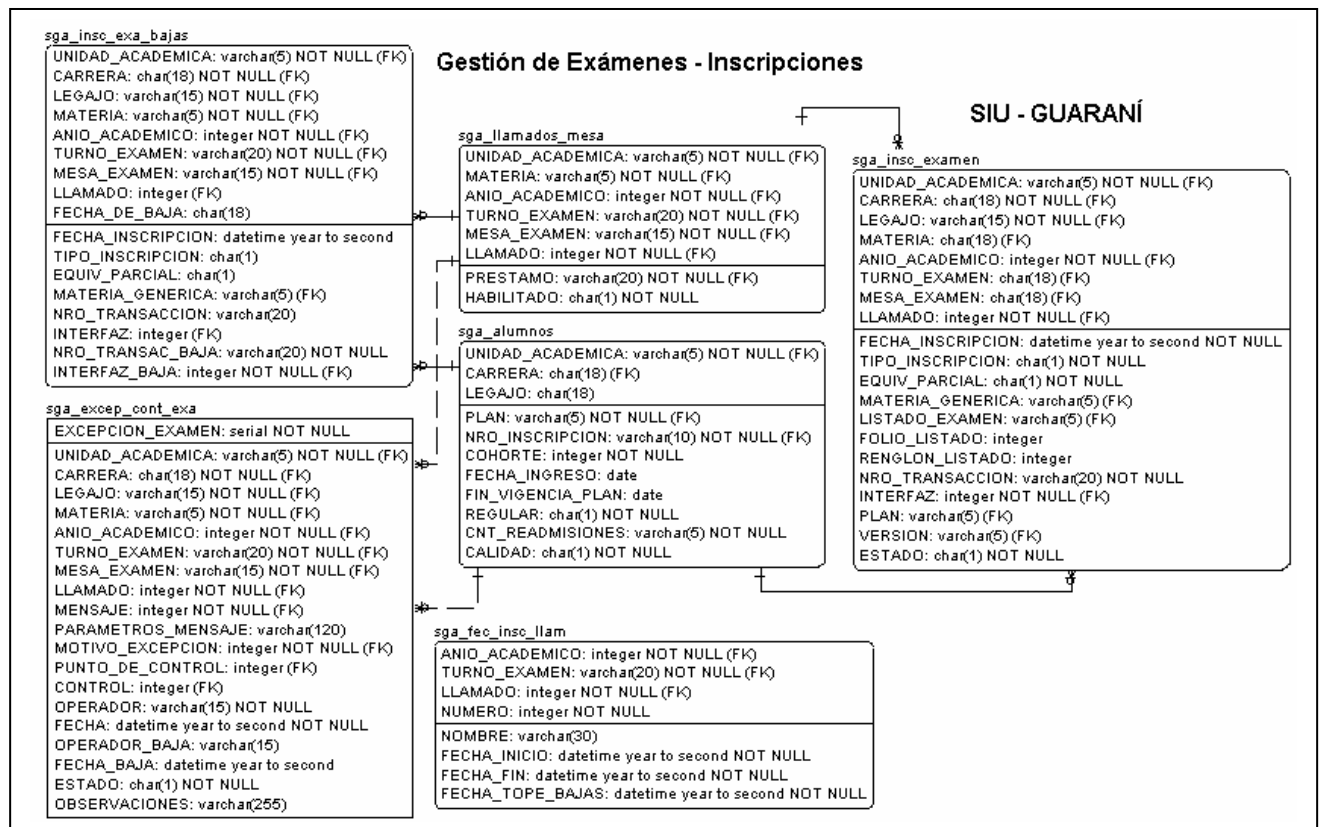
Gestión de Exámenes - Inscripciones

SIU - GUARANÍ

sga_insc_exa_bajas
UNIDAD_ACADEMICA: varchar(5) NOT NULL (FK)
CARRERA: char(18) NOT NULL (FK)
LEGAJO: varchar(15) NOT NULL (FK)
MATERIA: varchar(5) NOT NULL (FK)
ANIO_ACADEMICO: integer NOT NULL (FK)
TURNO_EXAMEN: varchar(20) NOT NULL (FK)
MESA_EXAMEN: varchar(15) NOT NULL (FK)
LLAMADO: integer (FK)
FECHA_DE_BAJA: char(18)
FECHA_INSCRIPCION: datetime year to second
TIPO_INSCRIPCION: char(1)
EQUIV_PARCIAL: char(1)
MATERIA_GENERICA: varchar(5) (FK)
NRO_TRANSACCION: varchar(20)
INTERFAZ: integer (FK)
NRO_TRANSAC_BAJA: varchar(20) NOT NULL
INTERFAZ_BAJA: integer NOT NULL (FK)

sga_excep_cont_exa
EXCEPCION_EXAMEN: serial NOT NULL
UNIDAD_ACADEMICA: varchar(5) NOT NULL (FK)
CARRERA: char(18) NOT NULL (FK)
LEGAJO: varchar(15) NOT NULL (FK)
MATERIA: varchar(5) NOT NULL (FK)
ANIO_ACADEMICO: integer NOT NULL (FK)
TURNO_EXAMEN: varchar(20) NOT NULL (FK)
MESA_EXAMEN: varchar(15) NOT NULL (FK)
LLAMADO: integer NOT NULL (FK)
MENSAJE: integer NOT NULL (FK)
PARAMETROS_MENSAJE: varchar(120)
MOTIVO_EXCEPCION: integer NOT NULL (FK)
PUNTO_DE_CONTROL: integer (FK)
CONTROL: integer (FK)
OPERADOR: varchar(15) NOT NULL
FECHA: datetime year to second NOT NULL
OPERADOR_BAJA: varchar(15)
FECHA_BAJA: datetime year to second
ESTADO: char(1) NOT NULL
OBSERVACIONES: varchar(255)

sga_llamados_mesa
UNIDAD_ACADEMICA: varchar(5) NOT NULL (FK)
MATERIA: varchar(5) NOT NULL (FK)
ANIO_ACADEMICO: integer NOT NULL (FK)
TURNO_EXAMEN: varchar(20) NOT NULL (FK)
MESA_EXAMEN: varchar(15) NOT NULL (FK)
LLAMADO: integer NOT NULL (FK)
PRESTAMO: varchar(20) NOT NULL (FK)
HABILITADO: char(1) NOT NULL

sga_alumnos
UNIDAD_ACADEMICA: varchar(5) NOT NULL (FK)
CARRERA: char(18) (FK)
LEGAJO: char(18)
PLAN: varchar(5) NOT NULL (FK)
NRO_INSCRIPCION: varchar(10) NOT NULL (FK)
COHORTE: integer NOT NULL
FECHA_INGRESO: date
FIN_VIGENCIA_PLAN: date
REGULAR: char(1) NOT NULL
CNT_READMISIONES: varchar(5) NOT NULL
CALIDAD: char(1) NOT NULL

sga_fec_insc_llam
ANIO_ACADEMICO: integer NOT NULL (FK)
TURNO_EXAMEN: varchar(20) NOT NULL (FK)
LLAMADO: integer NOT NULL (FK)
NUMERO: integer NOT NULL
NOMBRE: varchar(30)
FECHA_INICIO: datetime year to second NOT NULL
FECHA_FIN: datetime year to second NOT NULL
FECHA_TOPE_BAJAS: datetime year to second NOT NULL

sga_insc_examen
UNIDAD_ACADEMICA: varchar(5) NOT NULL (FK)
CARRERA: char(18) NOT NULL (FK)
LEGAJO: varchar(15) NOT NULL (FK)
MATERIA: char(18) (FK)
ANIO_ACADEMICO: integer NOT NULL (FK)
TURNO_EXAMEN: char(18) (FK)
MESA_EXAMEN: char(18) (FK)
LLAMADO: integer NOT NULL (FK)
FECHA_INSCRIPCION: datetime year to second NOT NULL
TIPO_INSCRIPCION: char(1) NOT NULL
EQUIV_PARCIAL: char(1) NOT NULL
MATERIA_GENERICA: varchar(5) (FK)
LISTADO_EXAMEN: varchar(5) (FK)
FOLIO_LISTADO: integer
RENGLON_LISTADO: integer
NRO_TRANSACCION: varchar(20) NOT NULL
INTERFAZ: integer NOT NULL (FK)
PLAN: varchar(5) (FK)
VERSION: varchar(5) (FK)
ESTADO: char(1) NOT NULL